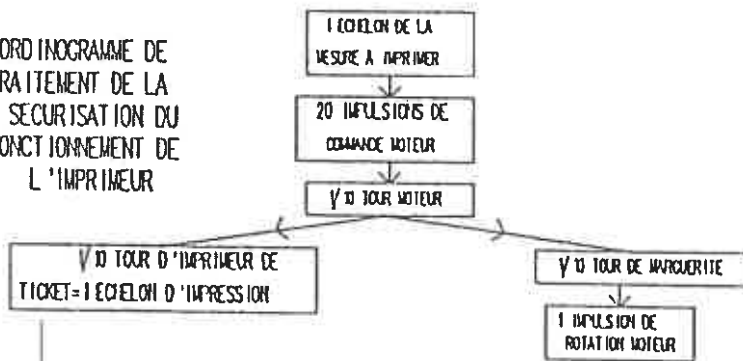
ORDINOGRAMME DE
RAITEMENT DE LA
SECURISATION DU
ONCTIONNEMENT DE
L'IMPRIMEUR

1 ECHELON DE LA
MESURE A IMPRIMER

20 IMPULSIONS DE
COMMANDE MOTEUR

1/10 TOUR MOTEUR

1/10 TOUR D'IMPRIMEUR DE
TICKET=1 ECHELON D'IMPRESSION

1/10 TOUR DE MARGUERITE

1 IMPULSION DE
ROTATION MOTEUR